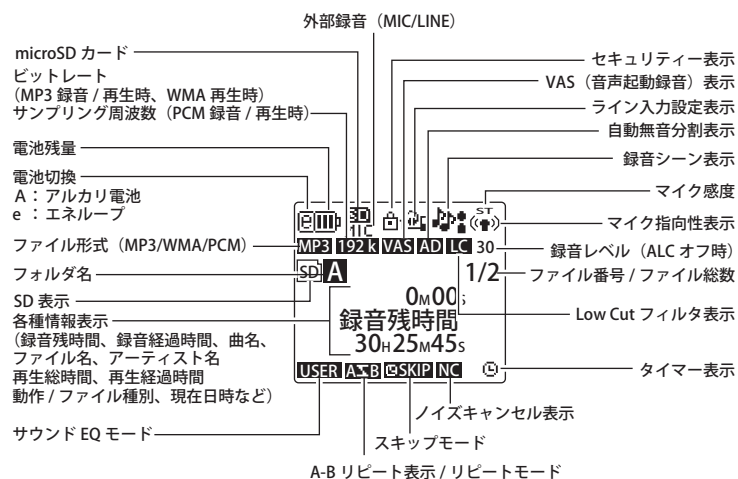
外部録音（MIC/LINE）

microSD カード

ビットレート
（MP3 録音 / 再生時、WMA 再生時）
サンプリング周波数（PCM 録音 / 再生時）

電池残量

電池切換
A ：アルカリ電池
e ：エネループ

ファイル形式（MP3/WMA/PCM）

フォルダ名

SD 表示

各種情報表示
（録音残時間、録音経過時間、曲名、ファイル名、アーティスト名
再生総時間、再生経過時間
動作 / ファイル種別、現在日時など）

サウンド EQ モード

セキュリティー表示

VAS（音声起動録音）表示

ライン入力設定表示

自動無音分割表示

録音シーン表示

マイク感度

マイク指向性表示

録音レベル（ALC オフ時）

ファイル番号 / ファイル総数

Low Cut フィルタ表示

タイマー表示

ノイズキャンセル表示

スキップモード

A-B リピート表示 / リピートモード

SD
11C
MP3 192 k VAS AD LC 30
ST
SD A
1/2
0M00s
録音残時間
30H25M45s
USER A-B SKIP NC